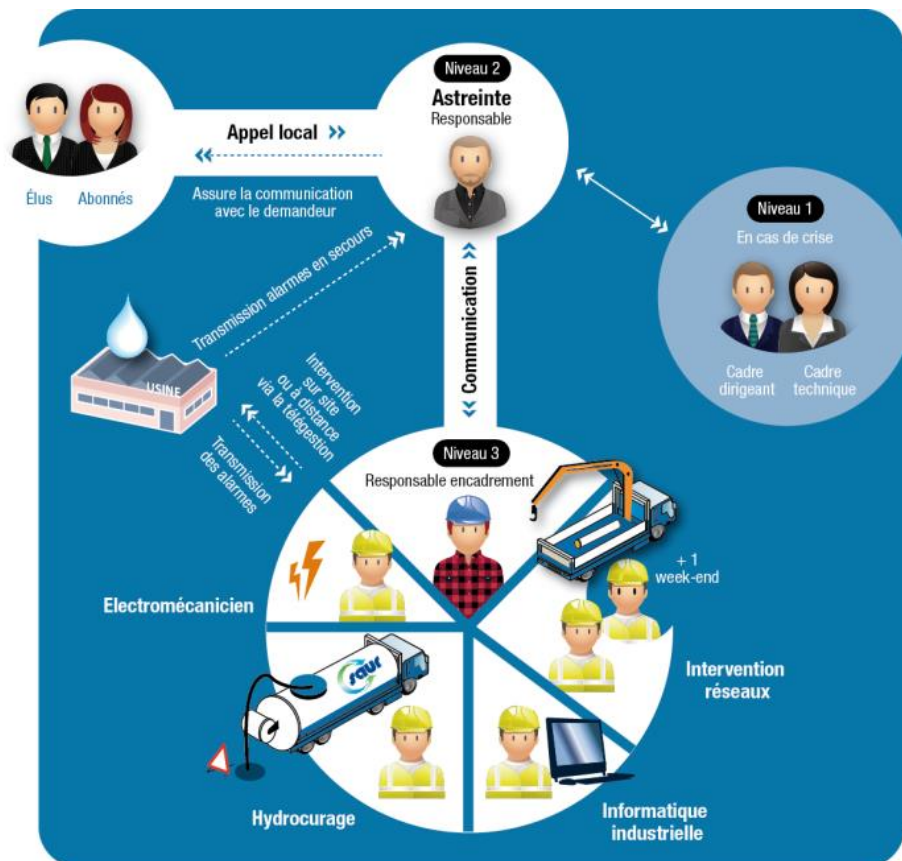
Élus Abonnés

Appel local

Assure la communication avec le demandeur

Niveau 2
Astreinte
Responsable

Niveau 1
En cas de crise

Cadre dirigeant
Cadre technique

Transmission alarmes en secours

Communication

USINE

Intervention sur site ou à distance via la télégestion

Transmission des alarmes

Niveau 3
Responsable encadrement

+ 1 week-end

Electromécanicien

Intervention réseaux

saur

Hydrocurage

Informatique industrielle